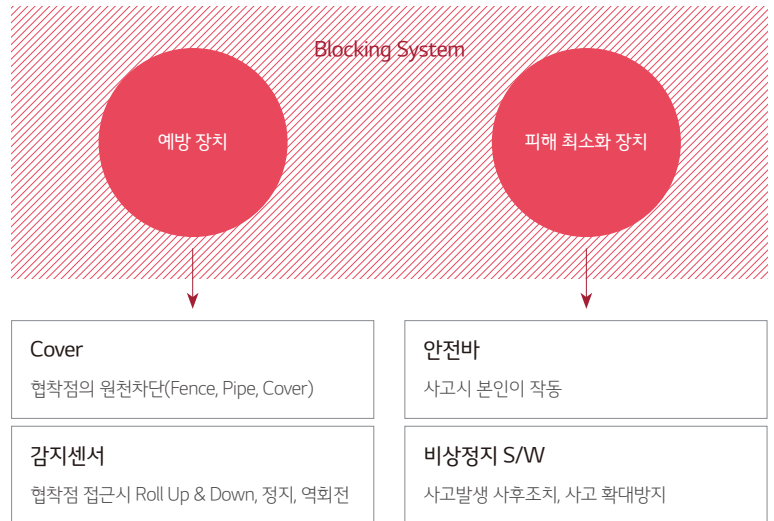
Blocking System

예방 장치

피해 최소화 장치

Cover

협착점의 원천차단(Fence, Pipe, Cover)

감지센서

협착점 접근시 Roll Up & Down, 정지, 역회전

안전바

사고시 본인이 작동

비상정지 S/W

사고발생 사후조치, 사고 확대방지